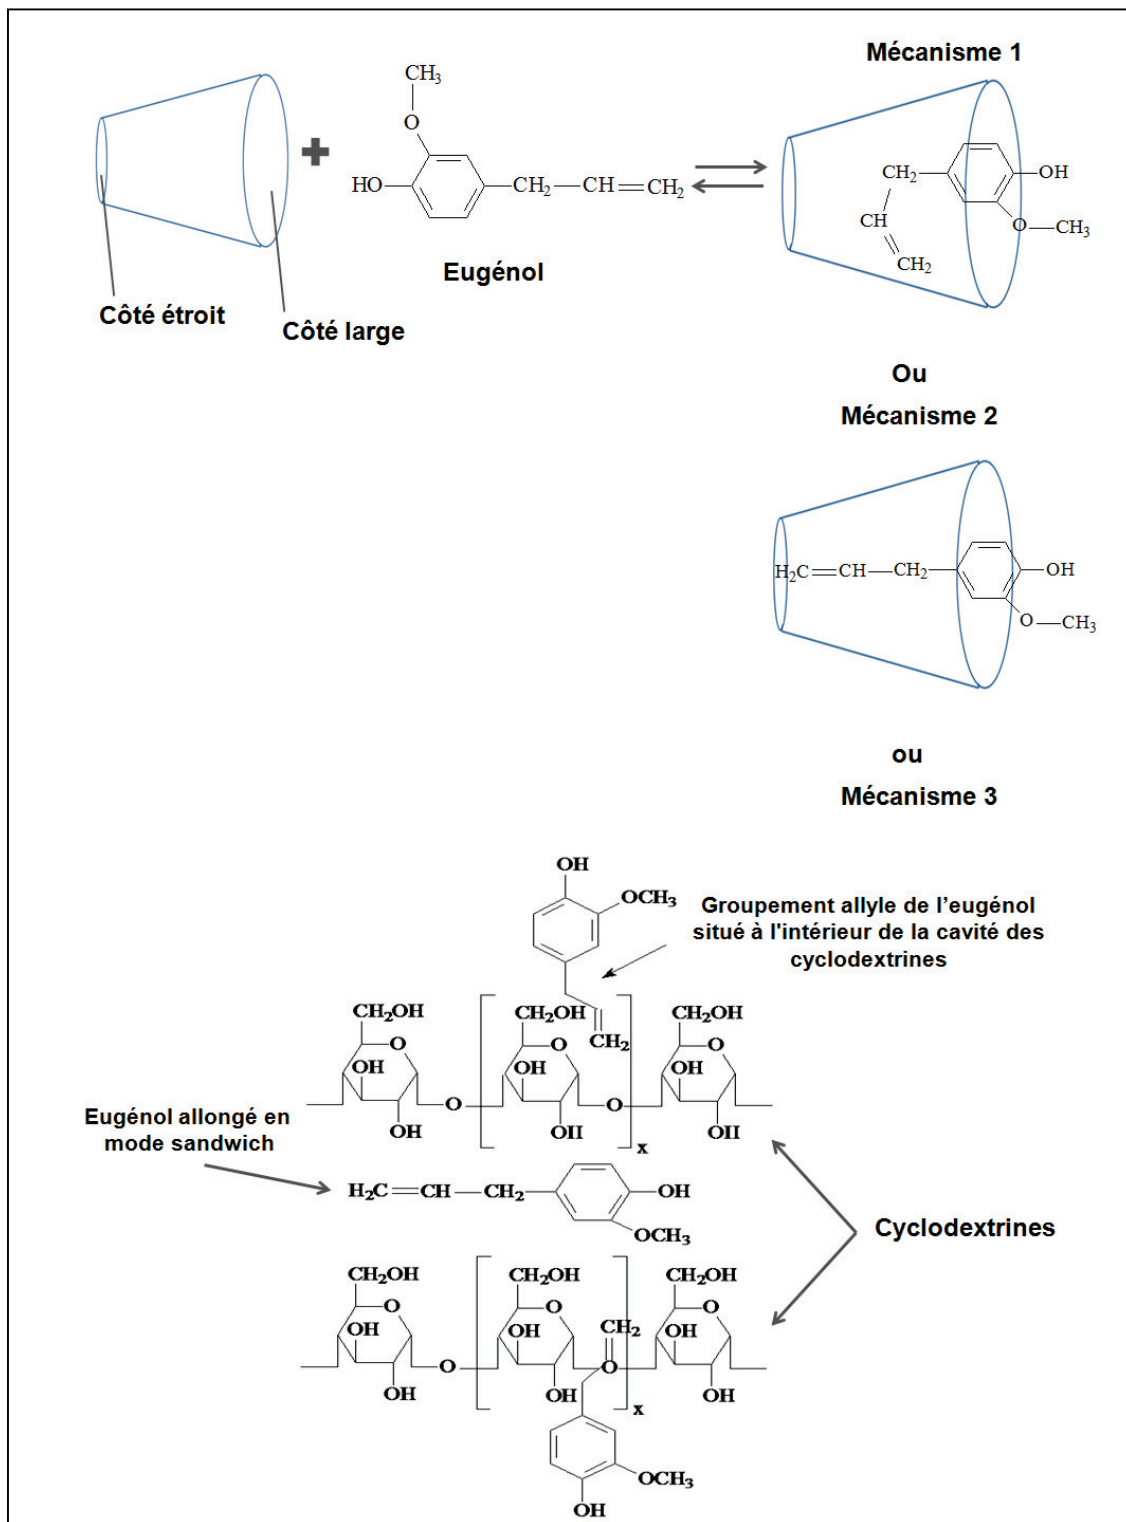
Mécanisme 1

$CH_3$
O
HO
$CH_2$—CH=$CH_2$
Eugénol

Côté étroit
Côté large

$CH_2$
CH
$CH_2$
OH
O—$CH_3$

Ou
Mécanisme 2

$H_2C$=CH—$CH_2$
OH
O—$CH_3$

ou
Mécanisme 3

OH
$OCH_3$
Groupement allyle de l'eugénol situé à l'intérieur de la cavité des cyclodextrines

$CH_2OH$
O
OH
O
OH
$CH_2OH$
$CH_2$
O
OH
O
OH
x
$CH_2OH$
O
OH
OH

Eugénol allongé en mode sandwich

$H_2C$=CH—$CH_2$
OH
$OCH_3$

Cyclodextrines

$CH_2OH$
O
OH
O
OH
$CH_2OH$
O
OH
$CH_2$
O
OH
x
$CH_2OH$
O
OH
OH

$OCH_3$
OH